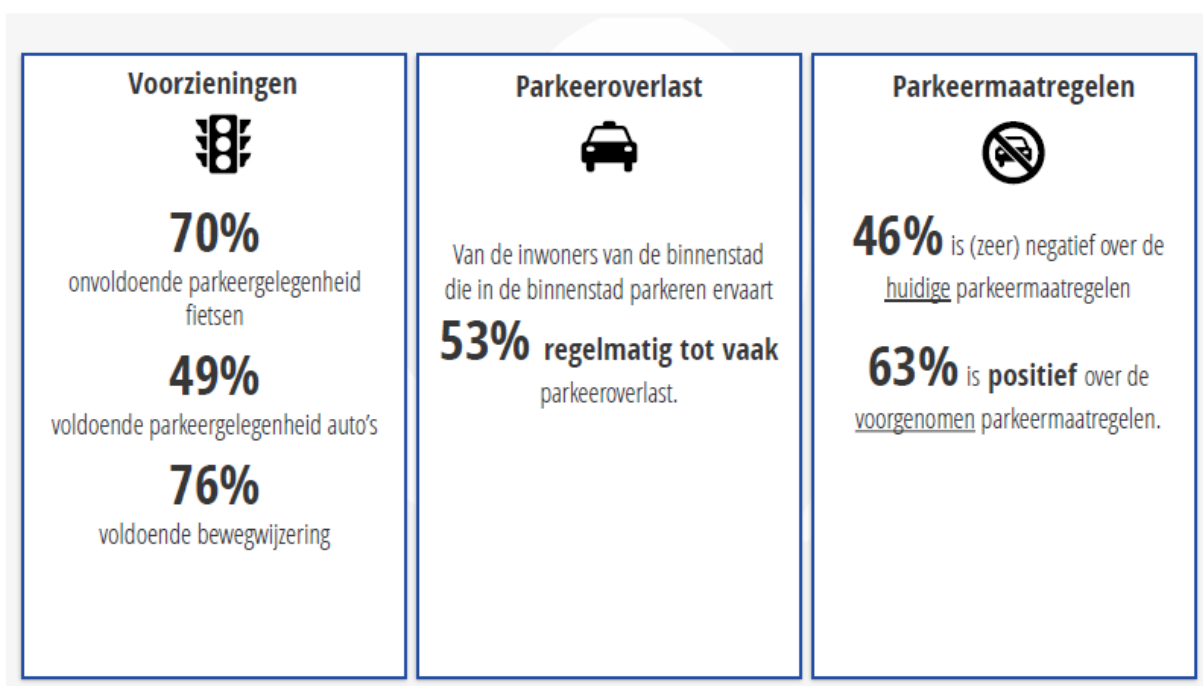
Voorzieningen

70%
onvoldoende parkeergelegenheid fietsen

49%
voldoende parkeergelegenheid auto’s

76%
voldoende bewegwijzering

Parkeeroverlast

Van de inwoners van de binnenstad die in de binnenstad parkeren ervaart

53% regelmatig tot vaak parkeeroverlast.

Parkeermaatregelen

46% is (zeer) negatief over de huidige parkeermaatregelen

63% is positief over de voorgenomen parkeermaatregelen.